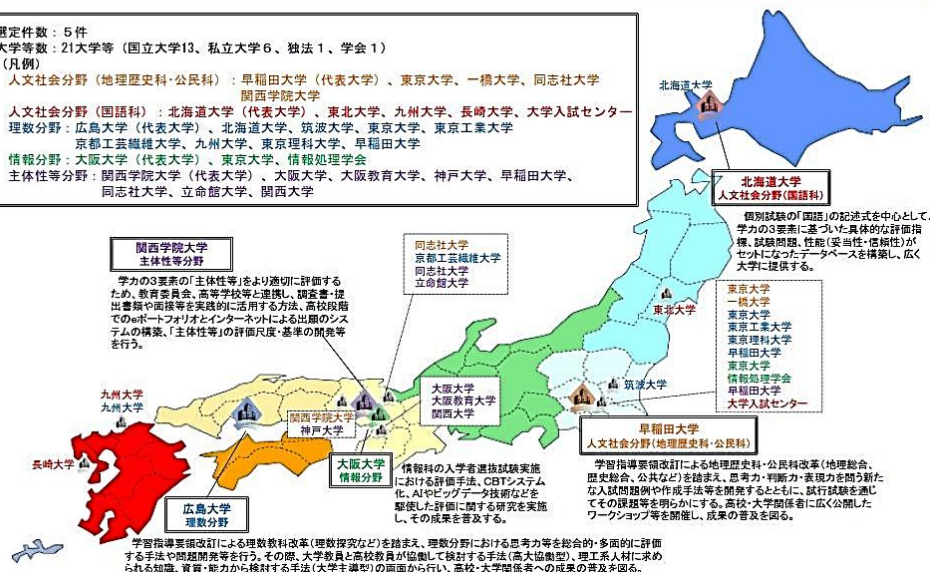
選定件数：５件
大学等数：21大学等（国立大学13、私立大学６、独法１、学会１）
（凡例）
人文社会分野（地理歴史科・公民科）：早稲田大学（代表大学）、東京大学、一橋大学、同志社大学
関西学院大学
人文社会分野（国語科）：北海道大学（代表大学）、東北大学、九州大学、長崎大学、大学入試センター
理数分野：広島大学（代表大学）、北海道大学、筑波大学、東京大学、東京工業大学
京都工芸繊維大学、九州大学、東京理科大学、早稲田大学
情報分野：大阪大学（代表大学）、東京大学、情報処理学会
主体性等分野：関西学院大学（代表大学）、大阪大学、大阪教育大学、神戸大学、早稲田大学、
同志社大学、立命館大学、関西大学

北海道大学

北海道大学
人文社会分野(国語科)

個別試験の「国語」の記述式を中心として、学力の３要素に基づいた具体的な評価指標、試験問題、性能（妥当性・信頼性）がセットになったデータベースを構築し、広く大学に提供する。

関西学院大学
主体性等分野

学力の３要素の「主体性等」をより適切に評価するため、教育委員会、高等学校等と連携し、調査書・提出書類や面接等を実践的に活用する方法、高校段階でのeポートフォリオとインターネットによる出願のシステムの構築、「主体性等」の評価尺度・基準の開発等を行う。

同志社大学
京都工芸繊維大学
同志社大学
立命館大学

東京大学
一橋大学
東京大学
東京工業大学
東京理科大学
早稲田大学
東京大学
情報処理学会
早稲田大学
大学入試センター

東北大学

筑波大学

九州大学
九州大学

長崎大学

関西学院大学
神戸大学

大阪大学
大阪教育大学
関西大学

大阪大学
情報分野

早稲田大学
人文社会分野(地理歴史科・公民科)

情報科の入学者選抜試験実施における評価手法、CBTシステム化、AIやビッグデータ技術などを駆使した評価に関する研究を実施し、その成果を普及する。

学習指導要領改訂による地理歴史科・公民科改革（地理総合、歴史総合、公共など）を踏まえ、思考力・判断力・表現力を問う新たな入試問題例や作成手法等を開発するとともに、試行試験を通じてその課題等を明らかにする。高校・大学関係者に広く公開したワークショップ等を開催し、成果の普及を図る。

広島大学
理数分野

学習指導要領改訂による理数教科改革（理数探究など）を踏まえ、理数分野における思考力等を総合的・多面的に評価する手法や問題開発等を行う。その際、大学教員と高校教員が協働して検討する手法（高大協働型）、理工系人材に求められる知識、資質・能力から検討する手法（大学主導型）の両面から行い、高校・大学関係者への成果の普及を図る。